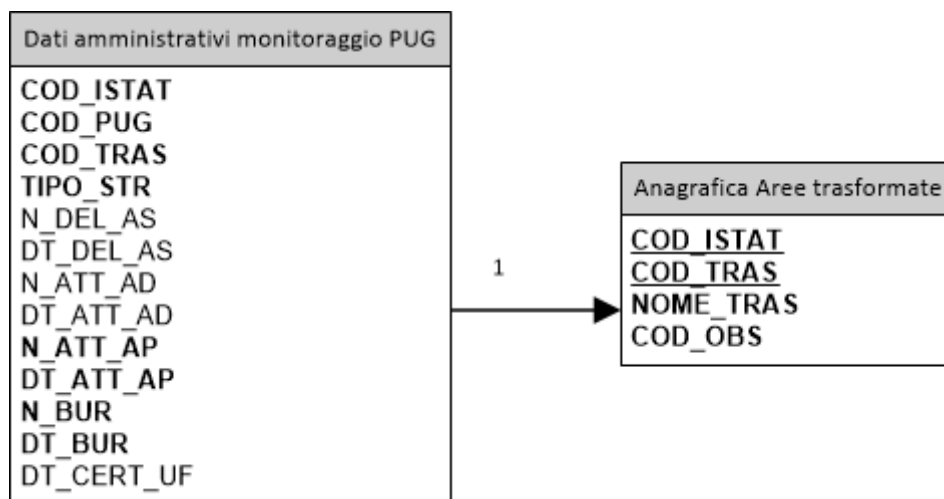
Dati amministrativi monitoraggio PUG

COD_ISTAT
COD_PUG
COD_TRAS
TIPO_STR
N_DEL_AS
DT_DEL_AS
N_ATT_AD
DT_ATT_AD
N_ATT_AP
DT_ATT_AP
N_BUR
DT_BUR
DT_CERT_UF

1

Anagrafica Aree trasformate

COD_ISTAT
COD_TRAS
NOME_TRAS
COD_OBS